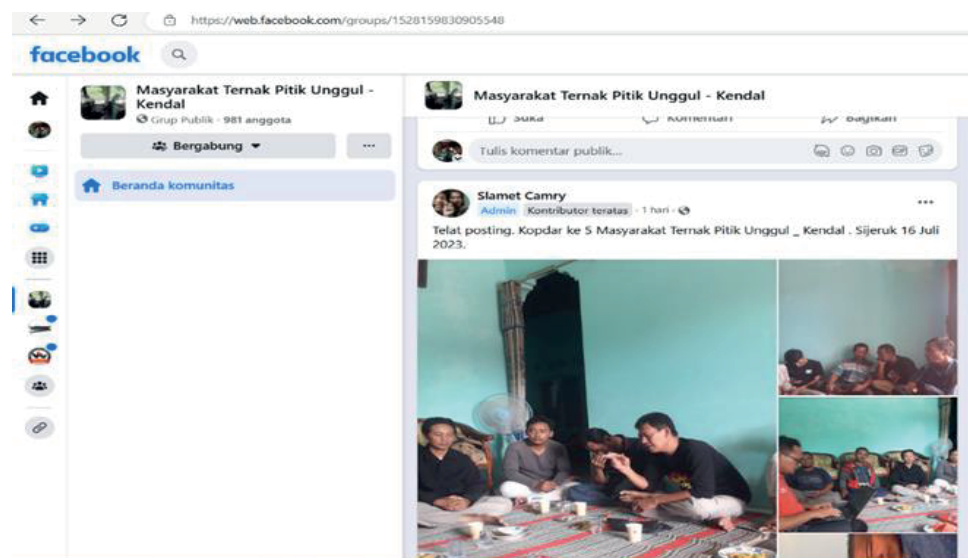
https://web.facebook.com/groups/1528159830905548

facebook

Masyarakat Ternak Pitik Unggul - Kendal
Grup Publik · 981 anggota

Bergabung

...

Beranda komunitas

Masyarakat Ternak Pitik Unggul - Kendal

Suka Komentari Bagikan

Tulis komentar publik...

Slamet Camry
Admin Kontributor teratas · 1 hari ·

...

Telat posting. Kopdar ke 5 Masyarakat Ternak Pitik Unggul _ Kendal . Sijeruk 16 Juli 2023.